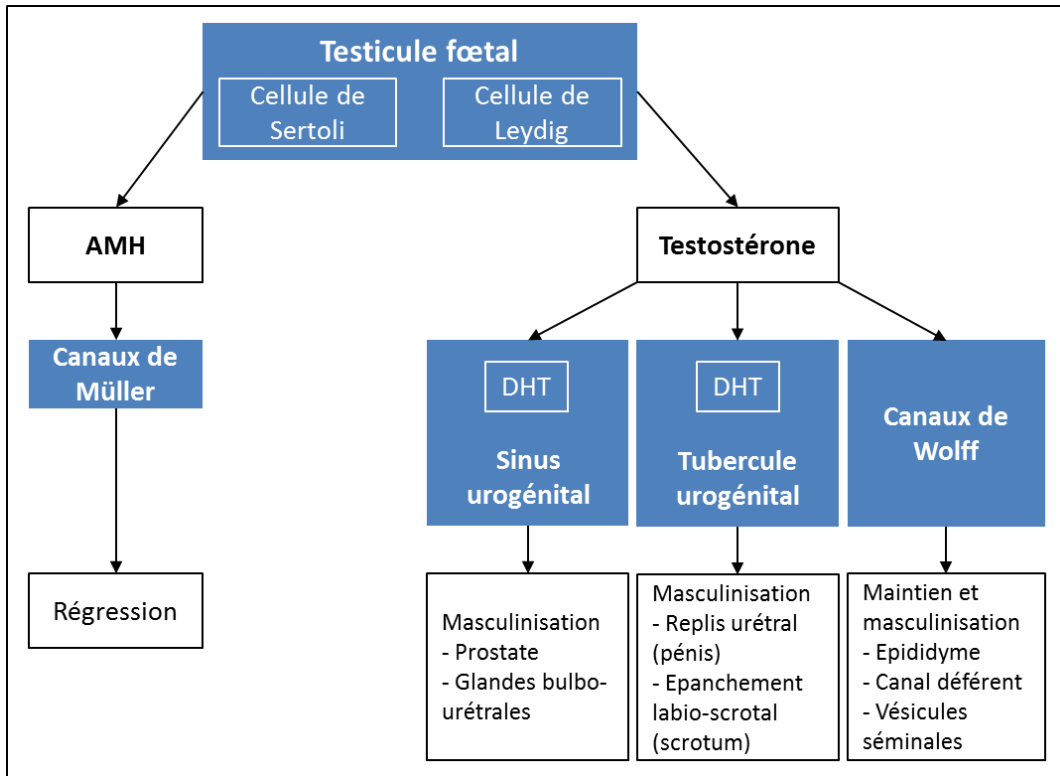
Testicule fœtal

Cellule de Sertoli

Cellule de Leydig

AMH

Testostérone

Canaux de Müller

Régression

DHT

Sinus urogénital

DHT

Tubercule urogénital

Canaux de Wolff

Masculinisation
- Prostate
- Glandes bulbo-urétrales

Masculinisation
- Replis urétral (pénis)
- Epanchement labio-scrotal (scrotum)

Maintien et masculinisation
- Epididyme
- Canal déférent
- Vésicules séminales